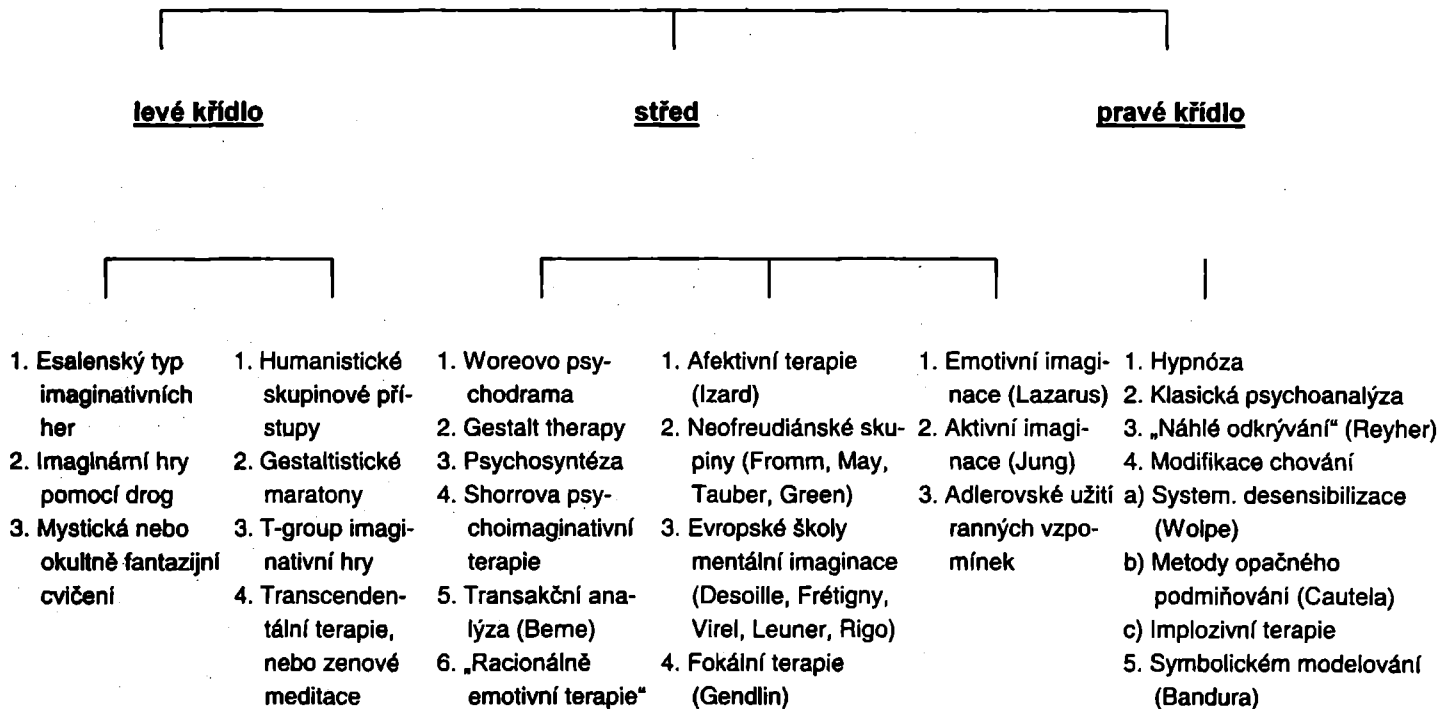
levé křídlo

střed

pravé křídlo

1. Esalenský typ imaginativních her
2. Imaginární hry pomocí drog
3. Mystická nebo okultně fantazijní cvičení

1. Humanistické skupinové přístupy
2. Gestaltistické maratony
3. T-group imaginativní hry
4. Transcendentální terapie, nebo zenové meditace

1. Woreovo psychodrama
2. Gestalt therapy
3. Psychosyntéza
4. Shorrova psychoimaginativní terapie
5. Transakční analýza (Beme)
6. „Racionálně emotivní terapie"

1. Afektivní terapie (Izard)
2. Neofreudiánské skupiny (Fromm, May, Tauber, Green)
3. Evropské školy mentální imaginace (Desoille, Frétigny, Virel, Leuner, Rigo)
4. Fokální terapie (Gendlin)

1. Emotivní imaginace (Lazarus)
2. Aktivní imaginace (Jung)
3. Adlerovské užití ranných vzpomínek

1. Hypnóza
2. Klasická psychoanalýza
3. „Náhlé odkrývání" (Reyher)
4. Modifikace chování
a) System. desensibilizace (Wolpe)
b) Metody opačného podmiňování (Cautela)
c) Implozivní terapie
5. Symbolickém modelování (Bandura)